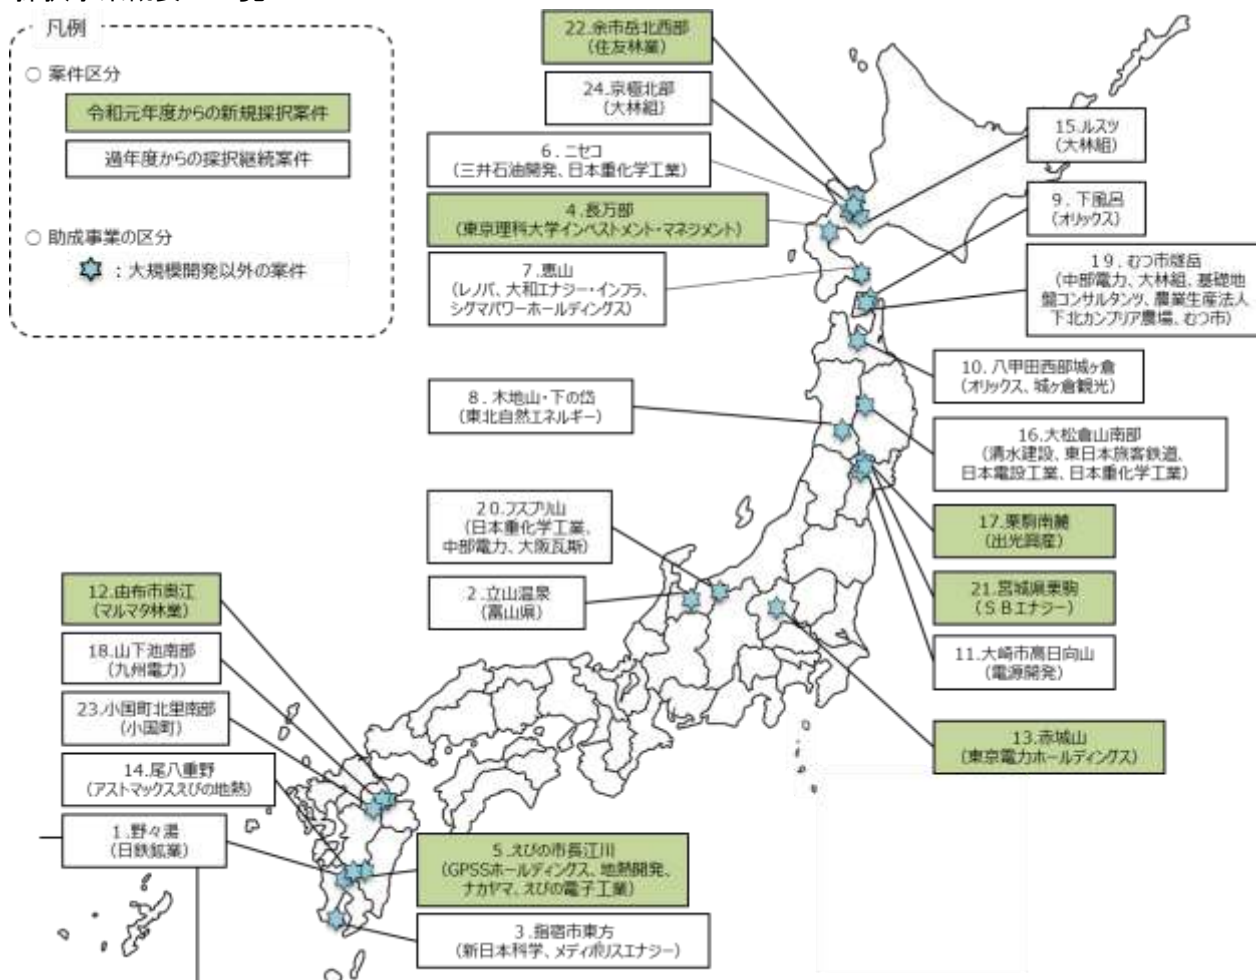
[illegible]

凡例

○ 案件区分

令和元年度からの新規採択案件

過年度からの採択継続案件

○ 助成事業の区分

：大規模開発以外の案件

22.余市岳北西部
（住友林業）

24.京極北部
（大林組）

6．ニセコ
（三井石油開発、日本重化学工業）

4.長万部
（東京理科大学インベストメント・マネジメント）

7．恵山
（レノバ、大和エナジー・インフラ、シグマパワーホールディングス）

8．木地山・下の岱
（東北自然エネルギー）

20.フスブリ山
（日本重化学工業、中部電力、大阪瓦斯）

2．立山温泉
（富山県）

12.由布市奥江
（マルマタ林業）

18.山下池南部
（九州電力）

23.小国町北里南部
（小国町）

14.尾八重野
（アストマックスえびの地熱）

1．野々湯
（日鉄鉱業）

5.えびの市長江川
（GPSSホールディングス、地熱開発、ナカヤマ、えびの電子工業）

3．指宿市東方
（新日本科学、メディポリスエナジー）

15.ルスツ
（大林組）

9．下風呂
（オリックス）

19．むつ市燧岳
（中部電力、大林組、基礎地盤コンサルタンツ、農業生産法人下北カンブリア農場、むつ市）

10．八甲田西部城ヶ倉
（オリックス、城ヶ倉観光）

16.大松倉山南部
（清水建設、東日本旅客鉄道、日本電設工業、日本重化学工業）

17.栗駒南麓
（出光興産）

21.宮城県栗駒
（ＳＢエナジー）

11.大崎市高日向山
（電源開発）

13.赤城山
（東京電力ホールディングス）